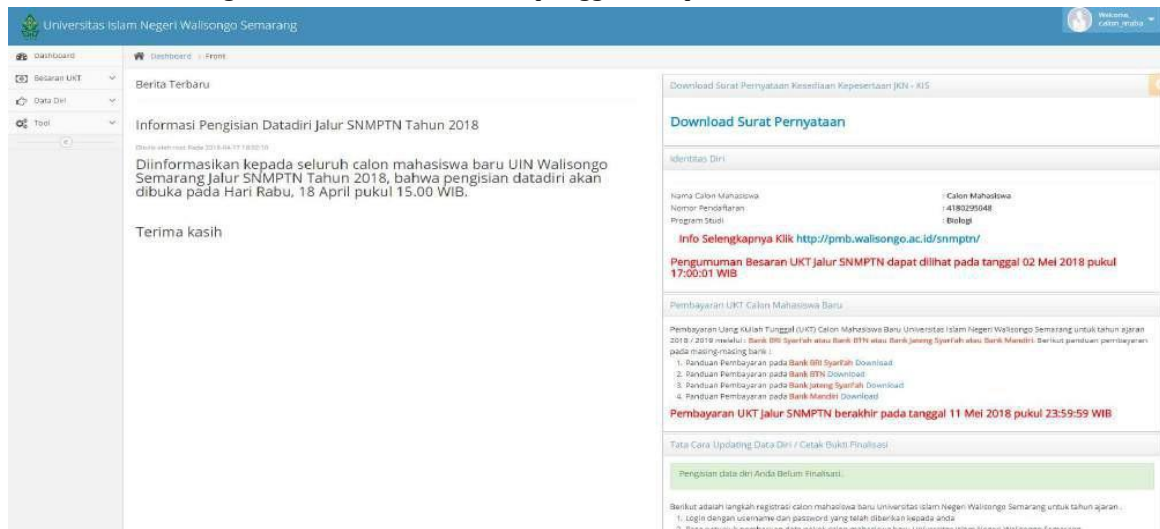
Universitas Islam Negeri Walisongo Semarang

Welcome, Calon Mahasiswa

Dashboard
Besaran UKT
Data Diri
Tool

Dashboard > Front

Berita Terbaru

Informasi Pengisian Datadiri Jalur SNMPTN Tahun 2018

Dibuat oleh root Pada 2018-04-17 18:00:10

Diinformasikan kepada seluruh calon mahasiswa baru UIN Walisongo Semarang Jalur SNMPTN Tahun 2018, bahwa pengisian datadiri akan dibuka pada Hari Rabu, 18 April pukul 15.00 WIB.

Terima kasih

Download Surat Pernyataan Kesediaan Kepesertaan JKN - KIS

Download Surat Pernyataan

Identitas Diri

| Nama Calon Mahasiswa | : Calon Mahasiswa |
|---|---|
| Nomor Pendaftaran | : 4180295048 |
| Program Studi | : Biologi |

Info Selengkapnya Klik http://pmb.walisongo.ac.id/snmptn/

Pengumuman Besaran UKT Jalur SNMPTN dapat dilihat pada tanggal 02 Mei 2018 pukul 17:00:01 WIB

Pembayaran UKT Calon Mahasiswa Baru

Pembayaran Uang Kuliah Tunggal (UKT) Calon Mahasiswa Baru Universitas Islam Negeri Walisongo Semarang untuk tahun ajaran 2018 / 2019 melalui : Bank BRI Syariah atau Bank BTN atau Bank Jateng Syariah atau Bank Mandiri. Berikut panduan pembayaran pada masing-masing bank :
1. Panduan Pembayaran pada Bank BRI Syariah Download
2. Panduan Pembayaran pada Bank BTN Download
3. Panduan Pembayaran pada Bank Jateng Syariah Download
4. Panduan Pembayaran pada Bank Mandiri Download

Pembayaran UKT Jalur SNMPTN berakhir pada tanggal 11 Mei 2018 pukul 23:59:59 WIB

Tata Cara Updating Data Diri / Cetak Bukti Finalisasi

Pengisian data diri Anda Belum Finalisasi.

Berikut adalah langkah registrasi calon mahasiswa baru Universitas Islam Negeri Walisongo Semarang untuk tahun ajaran :
1. Login dengan username dan password yang telah diberikan kepada anda
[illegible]